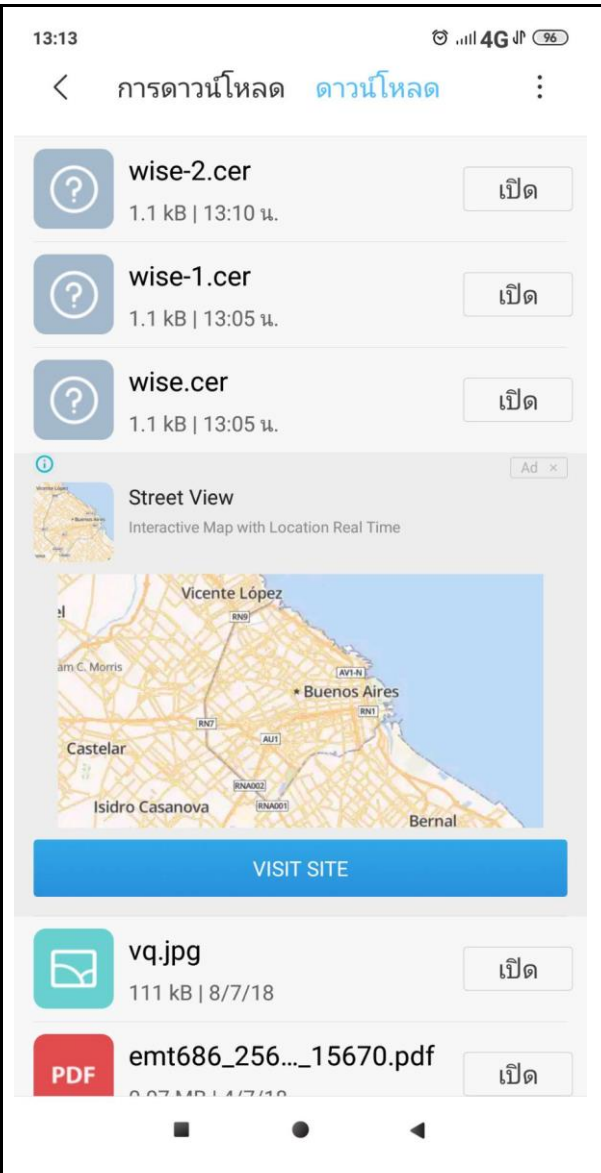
13:13 4G 96

การดาวน์โหลด ดาวน์โหลด

wise-2.cer
1.1 kB | 13:10 น.
เปิด

wise-1.cer
1.1 kB | 13:05 น.
เปิด

wise.cer
1.1 kB | 13:05 น.
เปิด

Ad ×

Street View
Interactive Map with Location Real Time

Vicente López
RN9
el
am C. Morris
AV1-N
Buenos Aires
RN1
RN7
AU1
Castelar
RNA002
RNA001
Isidro Casanova
Bernal

VISIT SITE

vq.jpg
111 kB | 8/7/18
เปิด

PDF
emt686_256..._15670.pdf
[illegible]
เปิด